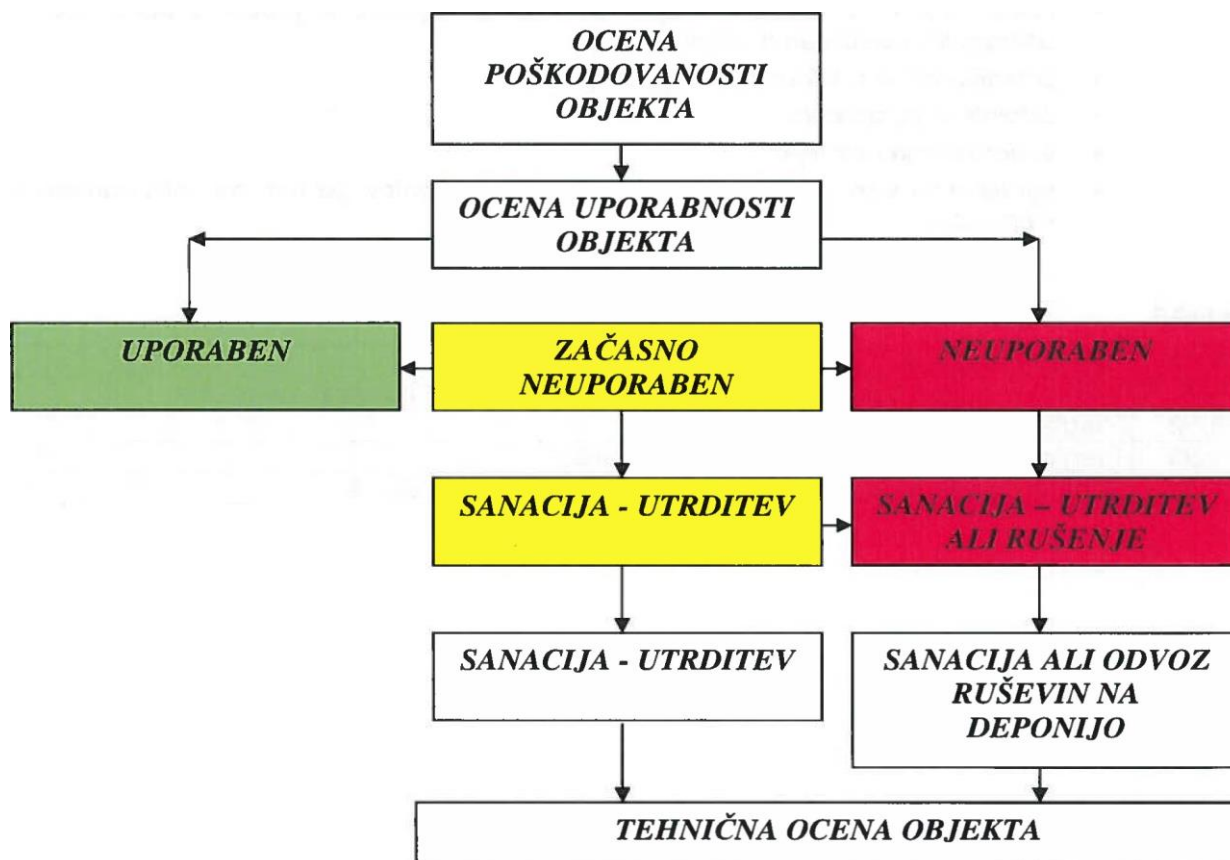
OCENA POŠKODOVANOSTI OBJEKTA

OCENA UPORABNOSTI OBJEKTA

UPORABEN

ZAČASNO NEUPORABEN

NEUPORABEN

SANACIJA - UTRDITEV

SANACIJA – UTRDITEV ALI RUŠENJE

SANACIJA - UTRDITEV

SANACIJA ALI ODVOZ RUŠEVIN NA DEPONIJO

TEHNIČNA OCENA OBJEKTA